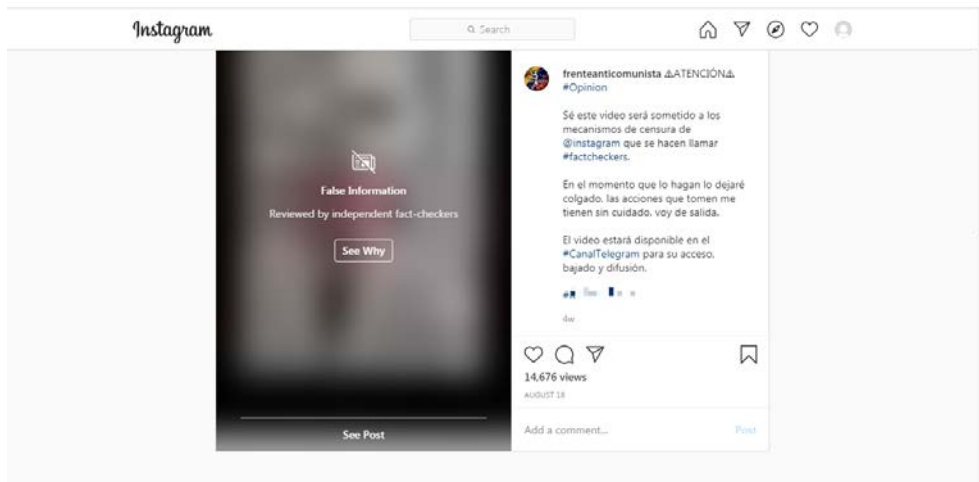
Instagram

Search

False Information

Reviewed by independent fact-checkers

See Why

See Post

frenteanticomunista ⚠ATENCIÓN⚠ #Opinion

Sé este video será sometido a los mecanismos de censura de @instagram que se hacen llamar #factcheckers.

En el momento que lo hagan lo dejaré colgado. las acciones que tomen me tienen sin cuidado. voy de salida.

El video estará disponible en el #CanalTelegram para su acceso, bajado y difusión.

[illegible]

4w

14,676 views

AUGUST 18

Add a comment...

Post